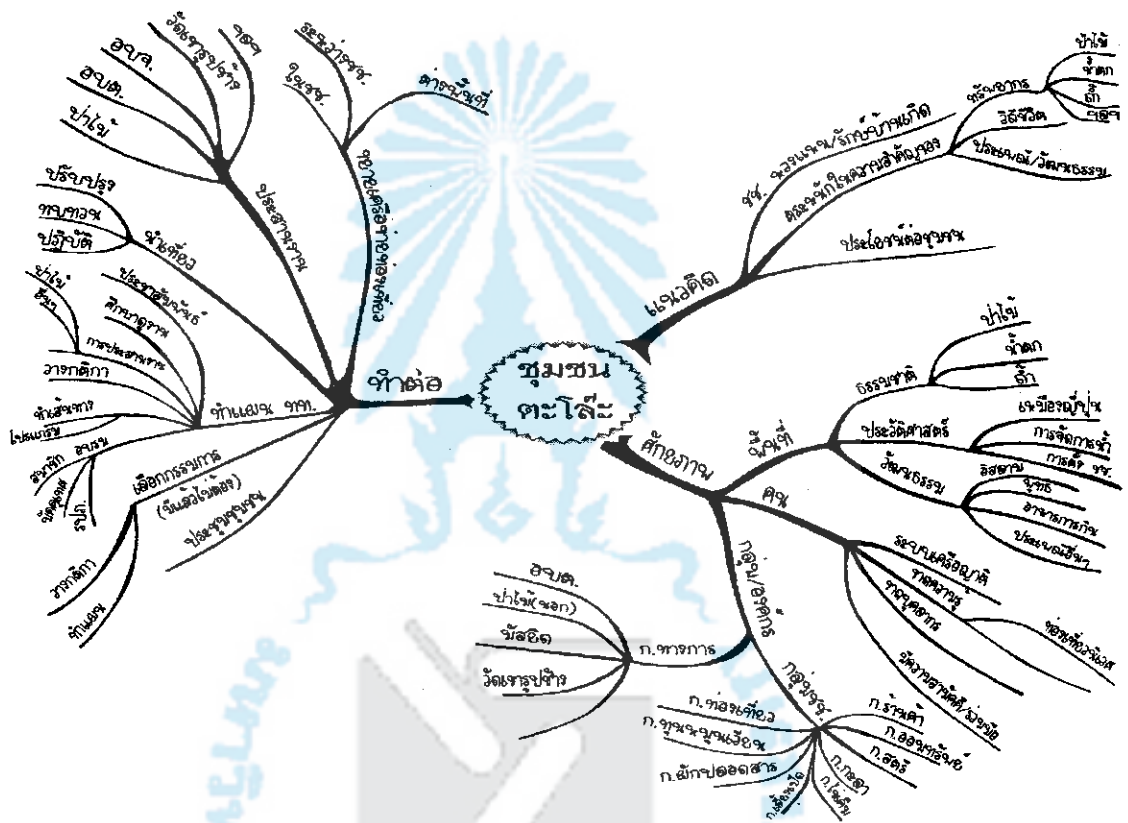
ชุมชน
ตะโละ

แนวคิด
ชช. หวงแหน/รักษ์บ้านเกิด
ตระหนักในความสำคัญของ
ทรัพยากร
ป่าไม้
น้ำตก
ถ้ำ
ฯลฯ
วิถีชีวิต
ประเพณี/วัฒนธรรม
ประโยชน์ต่อชุมชน

ศักยภาพ
พื้นที่
ธรรมชาติ
ป่าไม้
น้ำตก
ถ้ำ
ประวัติศาสตร์
เหมืองญี่ปุ่น
การจัดการน้ำ
การตั้ง ชช.
วัฒนธรรม
อิสลาม
พุทธ
อาหารการกิน
ประเพณีชาวบ้าน
คน
ระบบเครือญาติ
ภูมิปัญญา
ความรู้
ความสามารถ
ท่องเที่ยวเชิงนิเวศ
ความสามัคคี/ร่วมมือ
กลุ่ม/องค์กร
ก. ทางการ
อบต.
ป่าไม้(นอก)
มัสยิด
วัดเขารูปช้าง
กลุ่ม ชช.
ก. ท่องเที่ยว
ก. ร้านค้า
ก. ออมทรัพย์
ก. สตรี
ก. กองทุนหมุนเวียน
ก. ผักปลอดสาร
ก. กะลา
ก. เลี้ยงแพะ
ก. ไม้กวาด

ทำต่อ
ประสานงาน
อบจ.
อบต.
วัดเขารูปช้าง
ป่าไม้
จังหวัด
ธรรมชาติ
ใช้ทรัพย์
ช่วยเหลือ/สนับสนุน
สารคดีชุมชน
ปรับปรุง
ทบทวน
ปฏิบัติ
ข้อผิดพลาด
ประชาสัมพันธ์
ป่าไม้
ชุมชน
สื่อมวลชน
การประสานงาน
วิทยากร
ตำแหน่ง ททท.
ไปรษณีย์
สื่อประชาสัมพันธ์
ที่พัก
อาหาร
อาสาสมัคร
รปภ.
เลือกกรรมการ
(ขั้นต่อไปต่อง)
ประชุมชุมชน
วิทยากร
ทำแผน